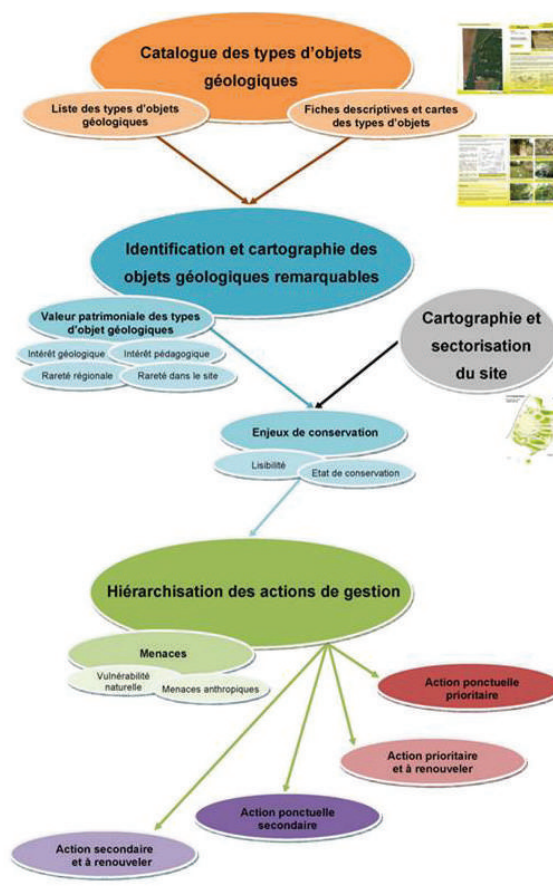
Catalogue des types d'objets géologiques

Liste des types d'objets géologiques

Fiches descriptives et cartes des types d'objets

Identification et cartographie des objets géologiques remarquables

Valeur patrimoniale des types d'objet géologiques

Intérêt géologique

Intérêt pédagogique

Rareté régionale

Rareté dans le site

Cartographie et sectorisation du site

Enjeux de conservation

Lisibilité

Etat de conservation

Hiérarchisation des actions de gestion

Menaces

Vulnérabilité naturelle

Menaces anthropiques

Action ponctuelle prioritaire

Action prioritaire et à renouveler

Action ponctuelle secondaire

Action secondaire et à renouveler